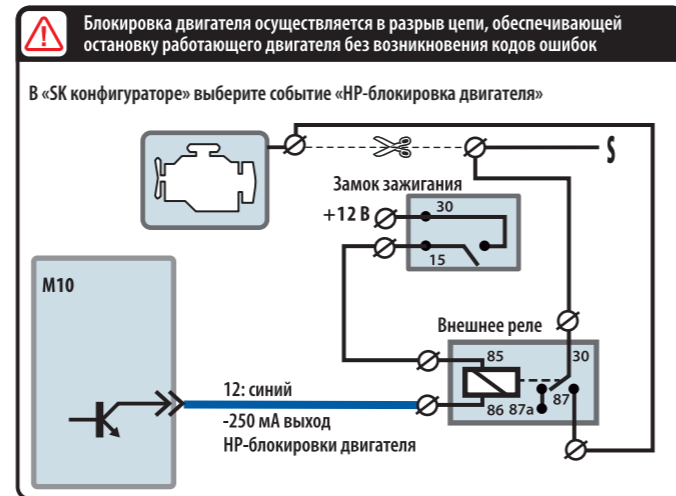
Блокировка двигателя осуществляется в разрыв цепи, обеспечивающей остановку работающего двигателя без возникновения кодов ошибок

В «SK конфигураторе» выберите событие «НР-блокировка двигателя»

S

Замок зажигания

+12 В

30

15

M10

Внешнее реле

85

30

12: синий

86

87a

87

-250 мА выход НР-блокировки двигателя